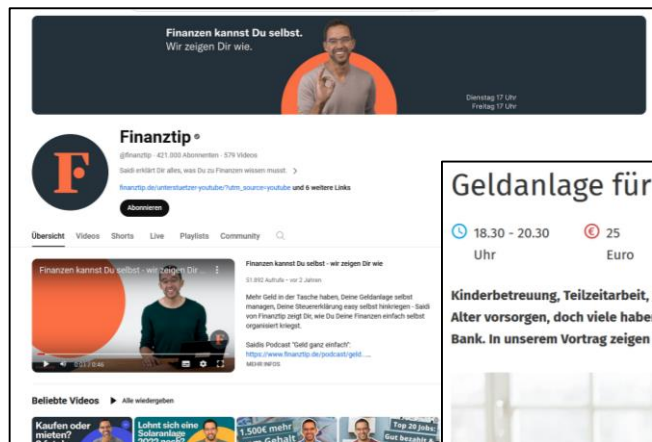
Finanzen kannst Du selbst.
Wir zeigen Dir wie.

Dienstag 17 Uhr
Freitag 17 Uhr

Finanztip

@finanztip · 421.000 Abonnenten · 579 Videos

Saidi erklärt Dir alles, was Du zu Finanzen wissen musst. >

finanztip.de/unterstuetzer-youtube/?utm_source=youtube und 6 weitere Links

Abonnieren

Übersicht Videos Shorts Live Playlists Community

Finanzen kannst Du selbst - wir zeigen Dir wie

Finanzen kannst Du selbst - wir zeigen Dir wie

51.892 Aufrufe · vor 2 Jahren

Mehr Geld in der Tasche haben, Deine Geldanlage selbst managen, Deine Steuererklärung easy selbst hinkriegen - Saidi von Finanztip zeigt Dir, wie Du Deine Finanzen einfach selbst organisiert kriegst.

Saidis Podcast "Geld ganz einfach":
https://www.finanztip.de/podcast/geld ...
MEHR INFOS

0:01 / 0:46

Beliebte Videos ▶ Alle wiedergeben

Kaufen oder mieten?

Lohnt sich eine Solaranlage

1.500€ mehr Gehalt

Top 20 Jobs: Gut bezahlt

Geldanlage für

18.30 - 20.30 Uhr

25 Euro

Kinderbetreuung, Teilzeitarbeit,
Alter vorsorgen, doch viele haben
Bank. In unserem Vortrag zeigen